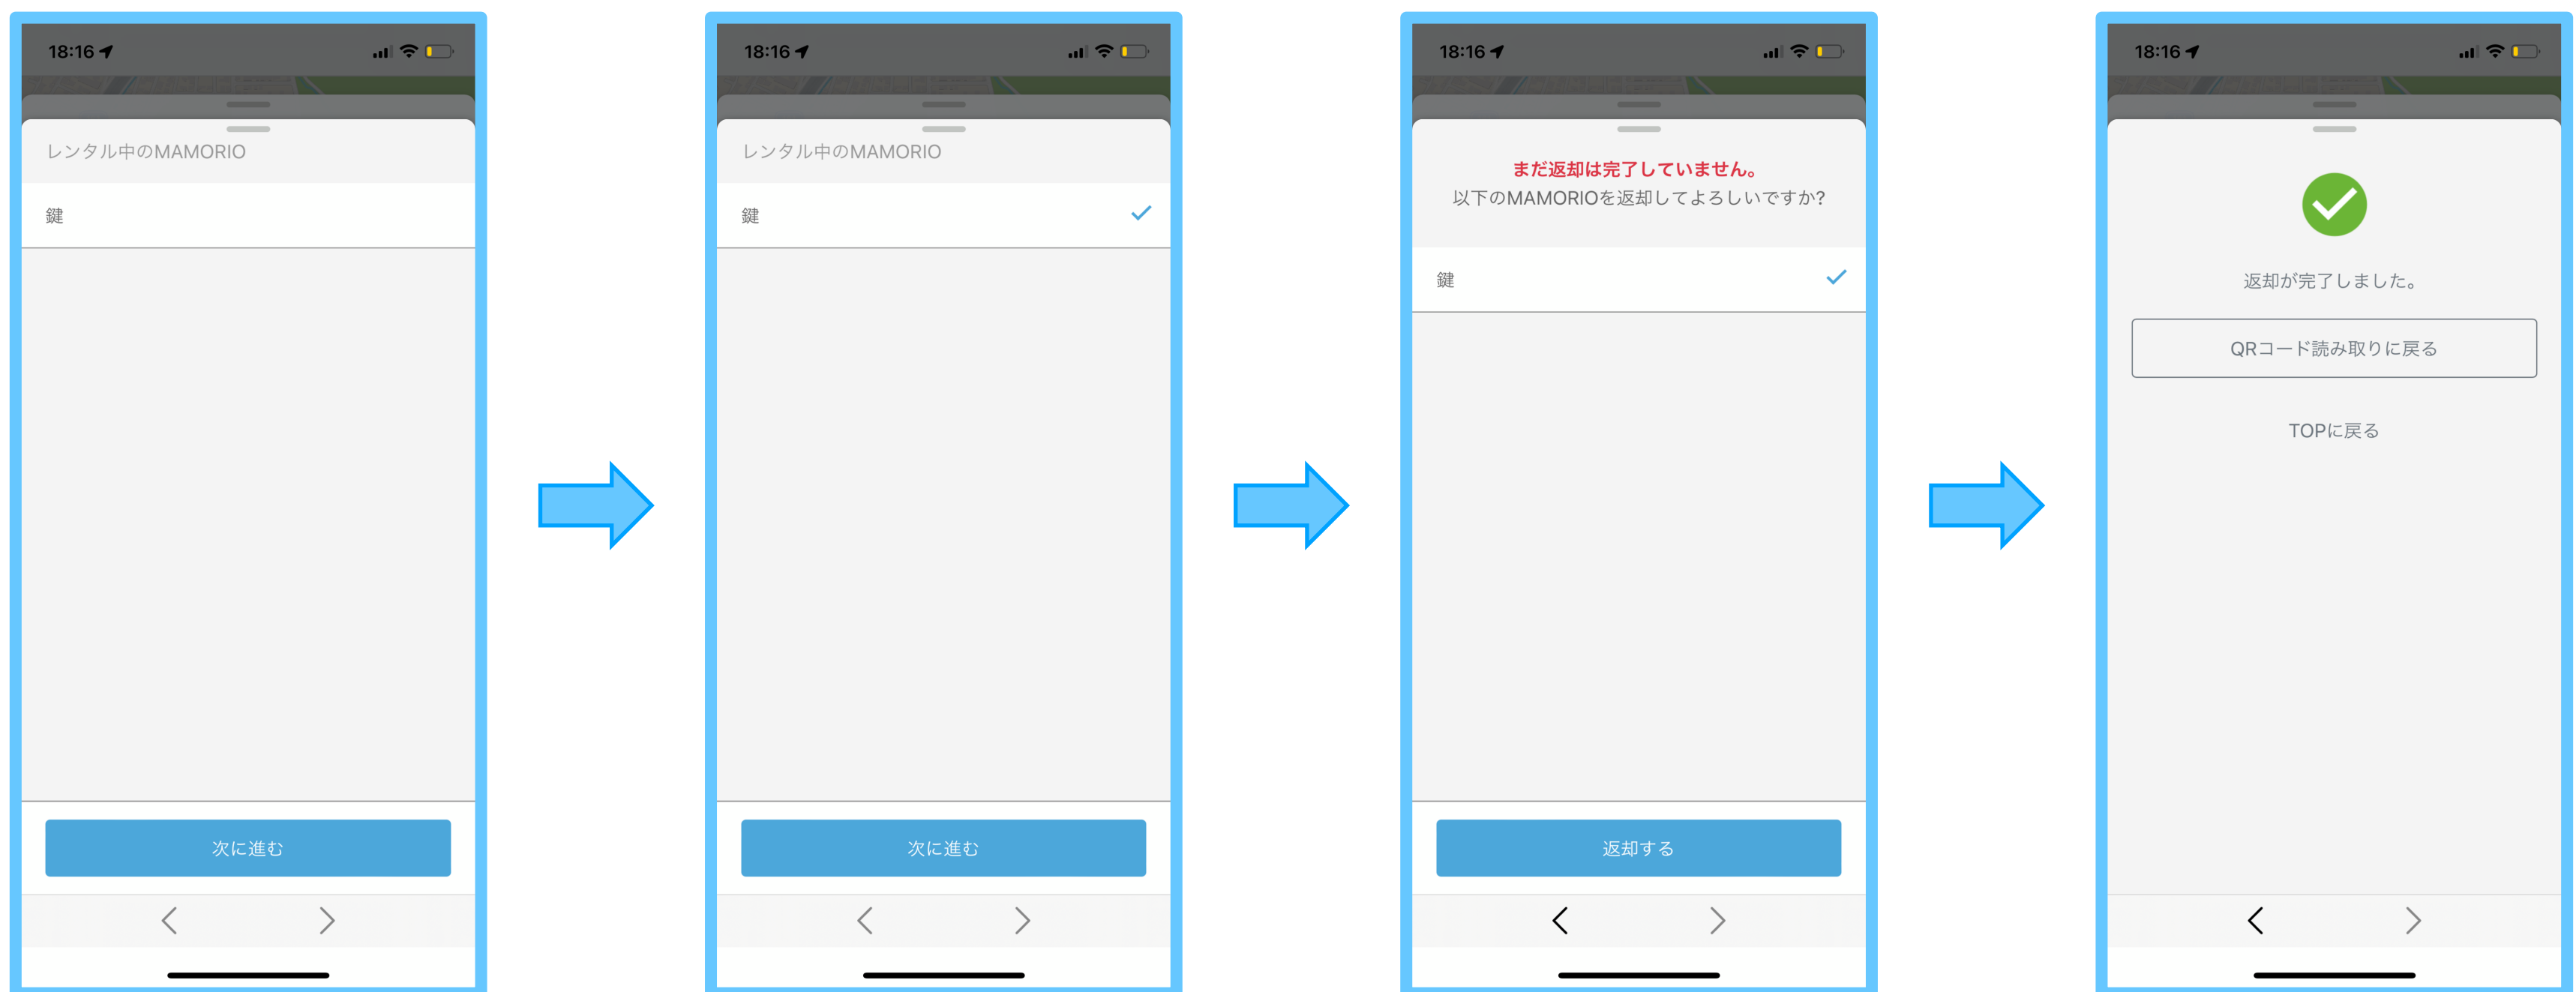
18:16

レンタル中のMAMORIO

鍵

次に進む

18:16

レンタル中のMAMORIO

鍵

次に進む

18:16

まだ返却は完了していません。
以下のMAMORIOを返却してよろしいですか?

鍵

返却する

18:16

返却が完了しました。

QRコード読み取りに戻る

TOPに戻る